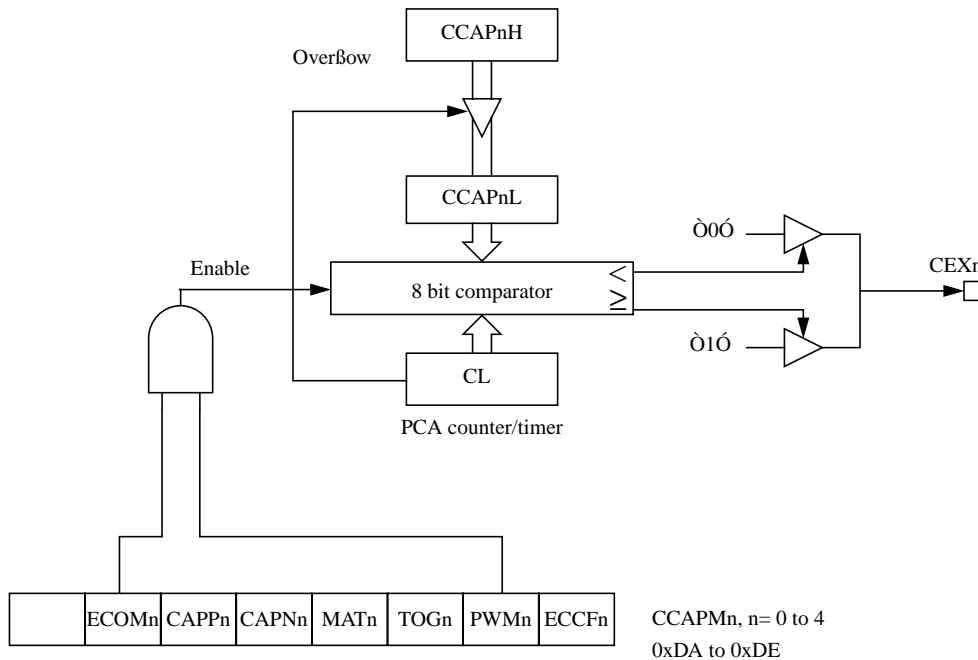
CCAPnH

Overßow

CCAPnL

Enable

8 bit comparator

$<$

$\geq$

Ò0Ó

Ò1Ó

CEXn

CL

PCA counter/timer

|  | ECOMn | CAPPn | CAPNn | MATn | TOGn | PWMn | ECCFn |
|---|---|---|---|---|---|---|---|

CCAPMn, n= 0 to 4
0xDA to 0xDE